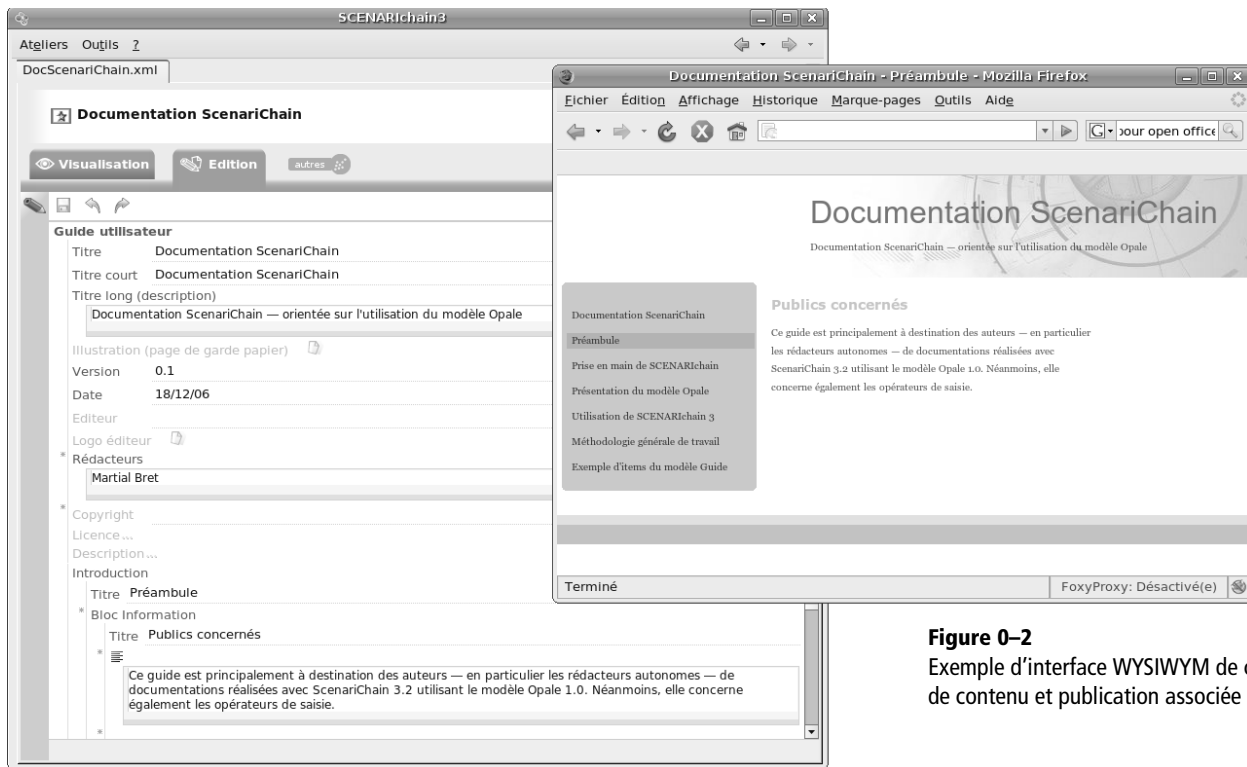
SCENARIchain3

Ateliers Outils ?

DocScenariChain.xml

Documentation ScenariChain

Visualisation Edition autres

Guide utilisateur

Titre Documentation ScenariChain

Titre court Documentation ScenariChain

Titre long (description)

Documentation ScenariChain — orientée sur l'utilisation du modèle Opale

Illustration (page de garde papier)

Version 0.1

Date 18/12/06

Editeur

Logo éditeur

Rédacteurs

Martial Bret

Copyright

Licence...

Description...

Introduction

Titre Préambule

Bloc Information

Titre Publics concernés

Ce guide est principalement à destination des auteurs — en particulier les rédacteurs autonomes — de documentations réalisées avec ScenariChain 3.2 utilisant le modèle Opale 1.0. Néanmoins, elle concerne également les opérateurs de saisie.

Documentation ScenariChain - Préambule - Mozilla Firefox

Fichier Édition Affichage Historique Marque-pages Outils Aide

pour open office

Documentation ScenariChain

Documentation ScenariChain — orientée sur l'utilisation du modèle Opale

Documentation ScenariChain

Préambule

Prise en main de SCENARIchain

Présentation du modèle Opale

Utilisation de SCENARIchain 3

Méthodologie générale de travail

Exemple d'items du modèle Guide

Publics concernés

Ce guide est principalement à destination des auteurs — en particulier les rédacteurs autonomes — de documentations réalisées avec ScenariChain 3.2 utilisant le modèle Opale 1.0. Néanmoins, elle concerne également les opérateurs de saisie.

Terminé

FoxyProxy: Désactivé(e)

Figure 0–2

Exemple d'interface WYSIWYM de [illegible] de contenu et publication associée